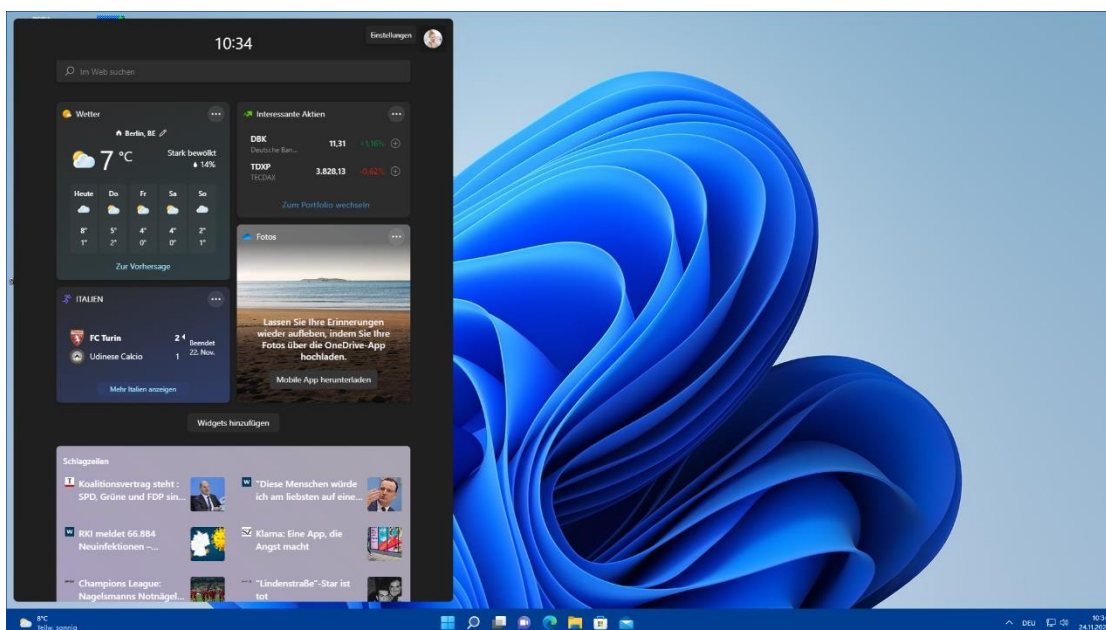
10:34

Einstellungen

Im Web suchen

Wetter

Berlin, BE

7 °C

Stark bewölkt
14%

| Heute | Do | Fr | Sa | So |
|---|---|---|---|---|
| 8° | 5° | 4° | 4° | 2° |
| 1° | 2° | 0° | 0° | 1° |

Zur Vorhersage

Interessante Aktien

DBK
Deutsche Ban...
11,31
+1,16%

TDXP
TECDAX
3.828,13
-0,62%

Zum Portfolio wechseln

Fotos

Lassen Sie Ihre Erinnerungen wieder aufleben, indem Sie Ihre Fotos über die OneDrive-App hochladen.

Mobile App herunterladen

ITALIEN

FC Turin 2
Udinese Calcio 1
Beendet
22. Nov.

Mehr Italien anzeigen

Widgets hinzufügen

Schlagzeilen

Koalitionsvertrag steht : SPD, Grüne und FDP sin...

"Diese Menschen würde ich am liebsten auf eine...

RKI meldet 66.884 Neuinfektionen –...

Klarna: Eine App, die Angst macht

Champions League: Nagelsmanns Notnägel...

"Lindenstraße"-Star ist tot

8°C
Teilw. sonnig

DEU
10:34
24.11.202